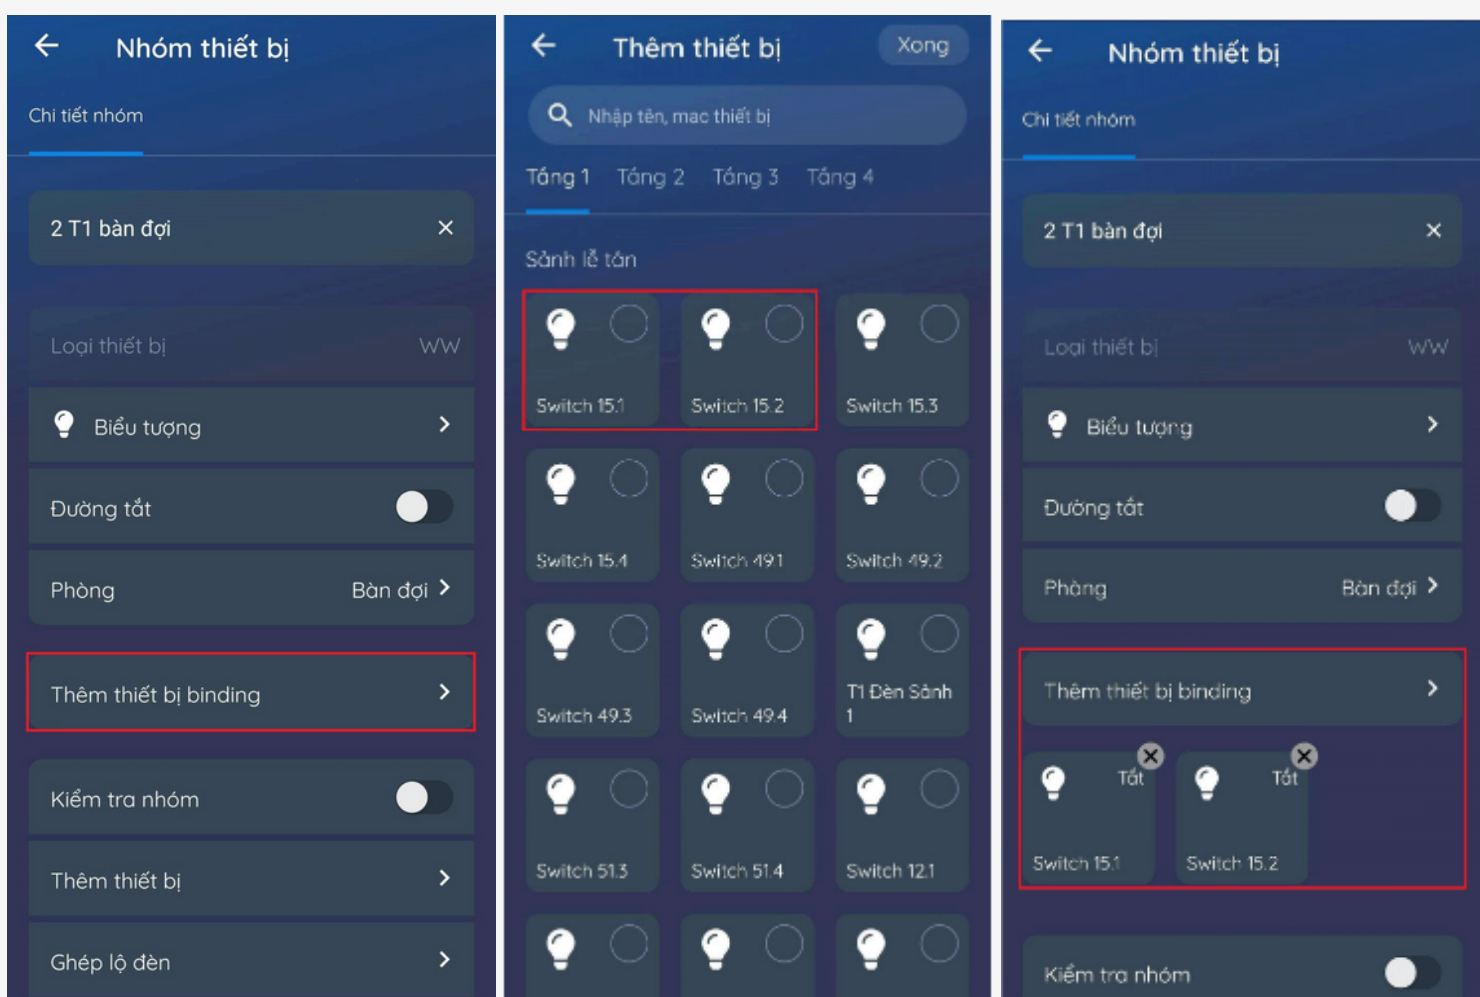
Nhóm thiết bị

Chi tiết nhóm

2 T1 bàn đợi ×

Loại thiết bị WW

Biểu tượng >

Đường tắt

Phòng Bàn đợi >

Thêm thiết bị binding >

Kiểm tra nhóm

Thêm thiết bị >

Ghép lộ đèn >

Thêm thiết bị Xong

Nhập tên, mac thiết bị

Tầng 1 Tầng 2 Tầng 3 Tầng 4

Sảnh lễ tân

Switch 15.1
Switch 15.2
Switch 15.3
Switch 15.4
Switch 49.1
Switch 49.2
Switch 49.3
Switch 49.4
T1 Đèn Sảnh 1
Switch 51.3
Switch 51.4
Switch 12.1

Nhóm thiết bị

Chi tiết nhóm

2 T1 bàn đợi ×

Loại thiết bị WW

Biểu tượng >

Đường tắt

Phòng Bàn đợi >

Thêm thiết bị binding >

Tắt
Switch 15.1
Tắt
Switch 15.2

Kiểm tra nhóm